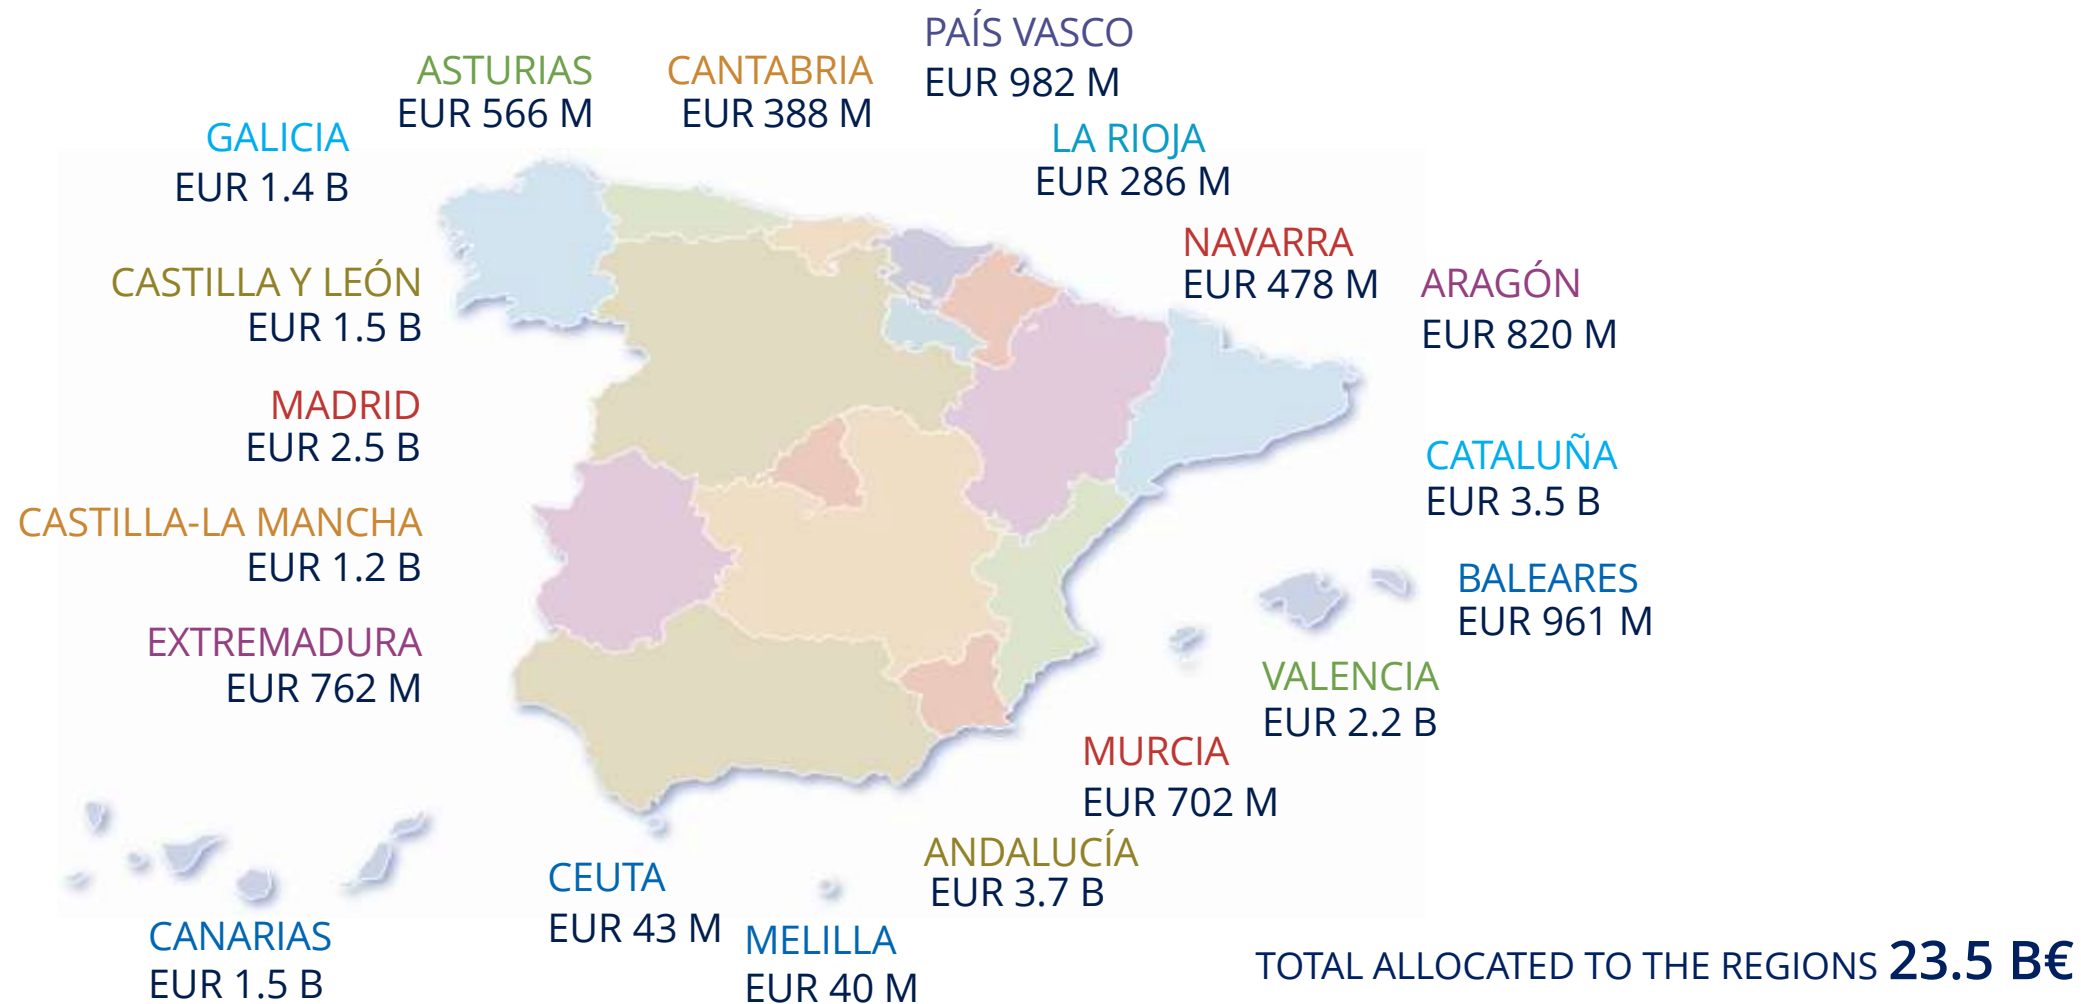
PAÍS VASCO
EUR 982 M

ASTURIAS
EUR 566 M

CANTABRIA
EUR 388 M

GALICIA
EUR 1.4 B

LA RIOJA
EUR 286 M

NAVARRA
EUR 478 M

ARAGÓN
EUR 820 M

CASTILLA Y LEÓN
EUR 1.5 B

MADRID
EUR 2.5 B

CATALUÑA
EUR 3.5 B

CASTILLA-LA MANCHA
EUR 1.2 B

BALEARES
EUR 961 M

EXTREMADURA
EUR 762 M

VALENCIA
EUR 2.2 B

MURCIA
EUR 702 M

ANDALUCÍA
EUR 3.7 B

CEUTA
EUR 43 M

CANARIAS
EUR 1.5 B

MELILLA
EUR 40 M

TOTAL ALLOCATED TO THE REGIONS 23.5 B€